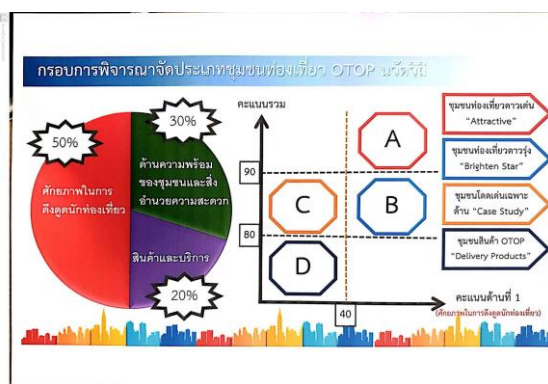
กรอบการพิจารณาจัดประเภทชุมชนท่องเที่ยว OTOP นวัตวิถี

50%

ศักยภาพในการดึงดูดนักท่องเที่ยว

30%

ด้านความพร้อมของชุมชนและสิ่งอำนวยความสะดวก

สินค้าและบริการ

20%

คะแนนรวม

90

80

40

A

B

C

D

คะแนนด้านที่ 1
(ศักยภาพในการดึงดูดนักท่องเที่ยว)

ชุมชนท่องเที่ยวดาวเด่น "Attractive"

ชุมชนท่องเที่ยวดาวรุ่ง "Brighten Star"

ชุมชนโดดเด่นเฉพาะด้าน "Case Study"

ชุมชนสินค้า OTOP "Delivery Products"